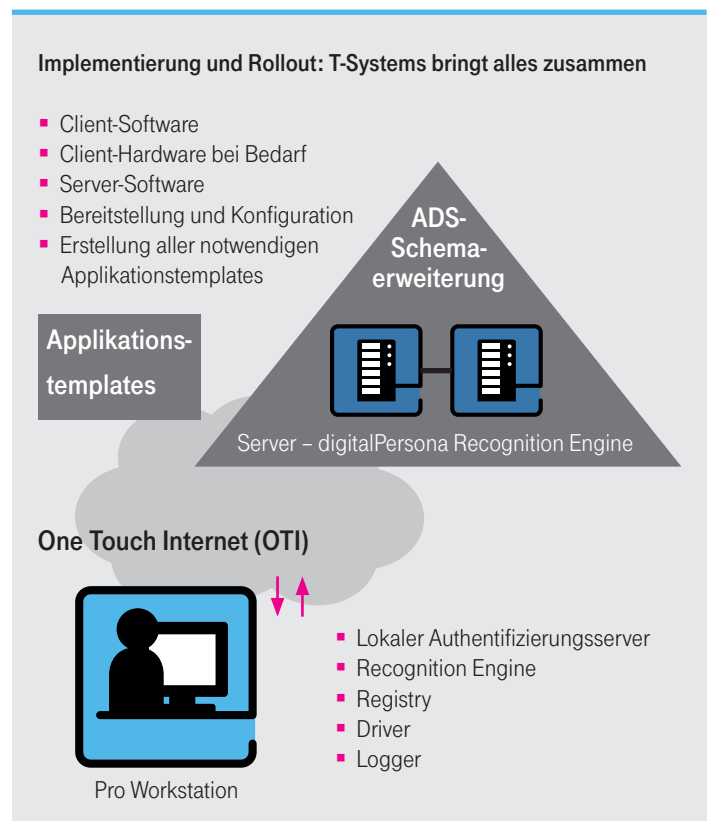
Implementierung und Rollout: T-Systems bringt alles zusammen

- Client-Software
- Client-Hardware bei Bedarf
- Server-Software
- Bereitstellung und Konfiguration
- Erstellung aller notwendigen Applikationstemplates

ADS-Schemaerweiterung

Applikationstemplates

Server – digitalPersona Recognition Engine

One Touch Internet (OTI)

- Lokaler Authentifizierungsserver
- Recognition Engine
- Registry
- Driver
- Logger

Pro Workstation